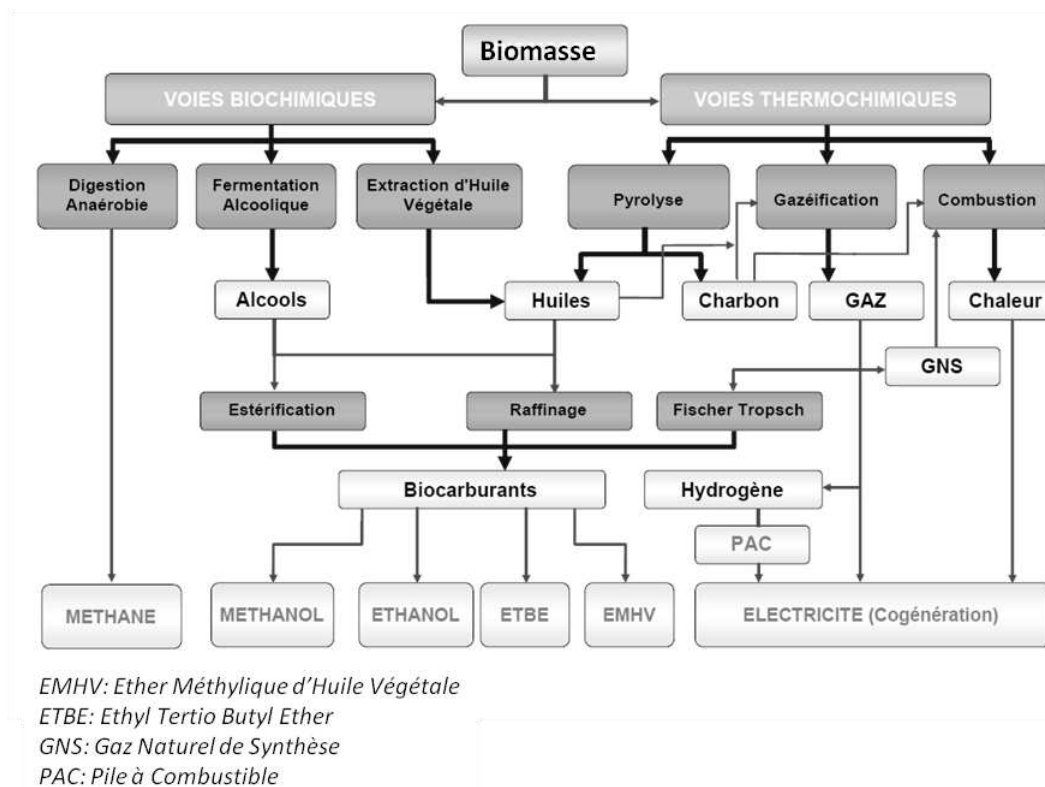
Biomasse

VOIES BIOCHIMIQUES

VOIES THERMOCHIMIQUES

Digestion Anaérobie

Fermentation Alcoolique

Extraction d'Huile Végétale

Pyrolyse

Gazéification

Combustion

Alcools

Huiles

Charbon

GAZ

Chaleur

GNS

Estérification

Raffinage

Fischer Tropsch

Biocarburants

Hydrogène

PAC

METHANE

METHANOL

ETHANOL

ETBE

EMHV

ELECTRICITE (Cogénération)

EMHV: Ether Méthylique d'Huile Végétale
ETBE: Ethyl Tertio Butyl Ether
GNS: Gaz Naturel de Synthèse
PAC: Pile à Combustible